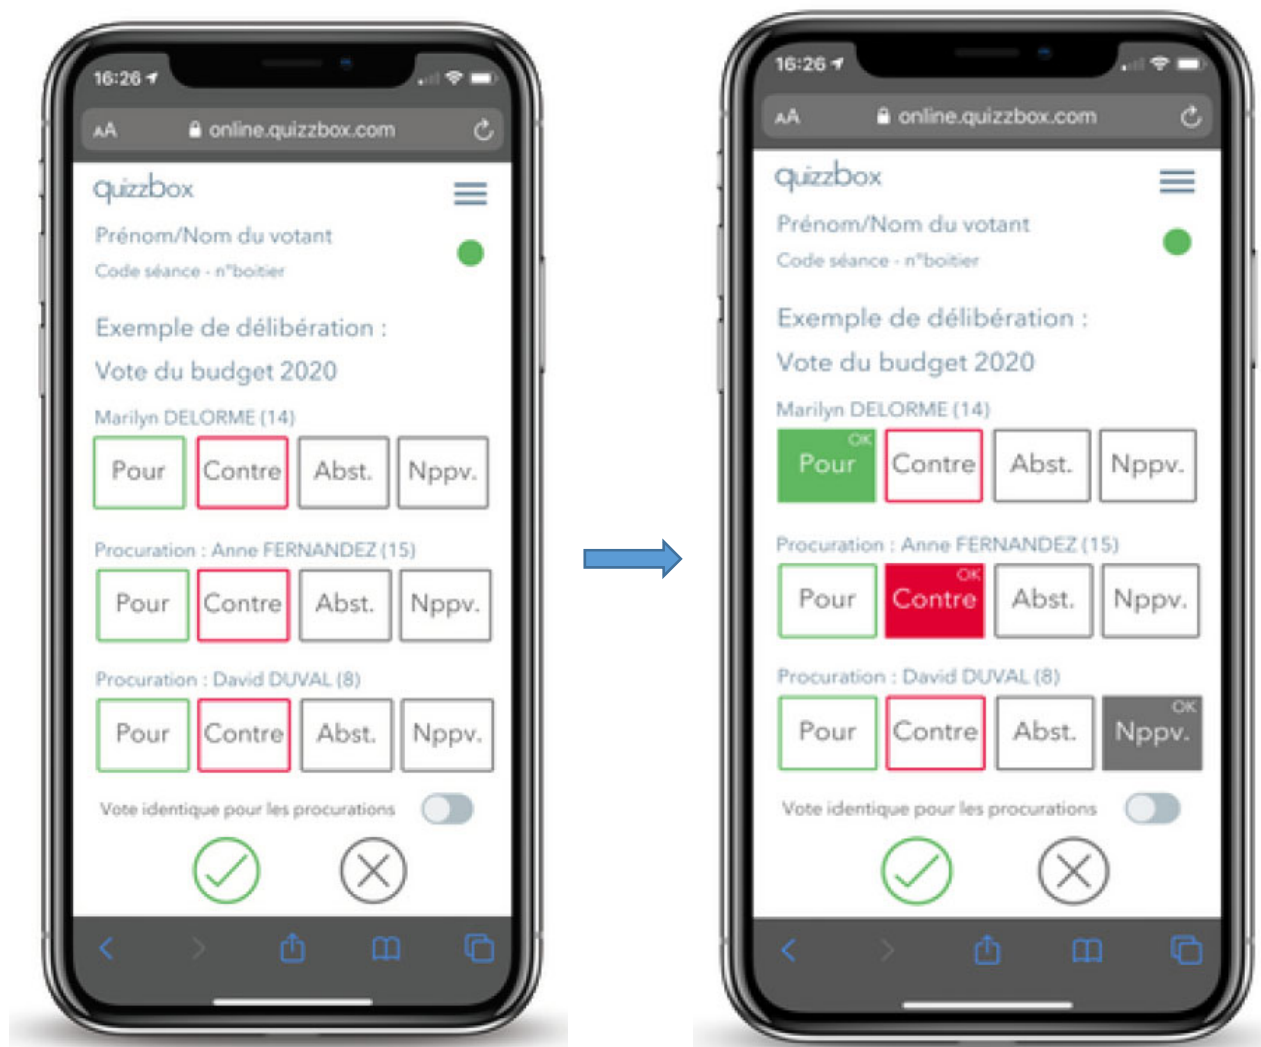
16:26

AA online.quizzbox.com

quizzbox

Prénom/Nom du votant

Code séance - n°boitier

Exemple de délibération :

Vote du budget 2020

Marilyn DELORME (14)

Pour Contre Abst. Nppv.

Procuration : Anne FERNANDEZ (15)

Pour Contre Abst. Nppv.

Procuration : David DUVAL (8)

Pour Contre Abst. Nppv.

Vote identique pour les procurations

16:26

AA online.quizzbox.com

quizzbox

Prénom/Nom du votant

Code séance - n°boitier

Exemple de délibération :

Vote du budget 2020

Marilyn DELORME (14)

OK Pour Contre Abst. Nppv.

Procuration : Anne FERNANDEZ (15)

Pour OK Contre Abst. Nppv.

Procuration : David DUVAL (8)

Pour Contre Abst. OK Nppv.

Vote identique pour les procurations